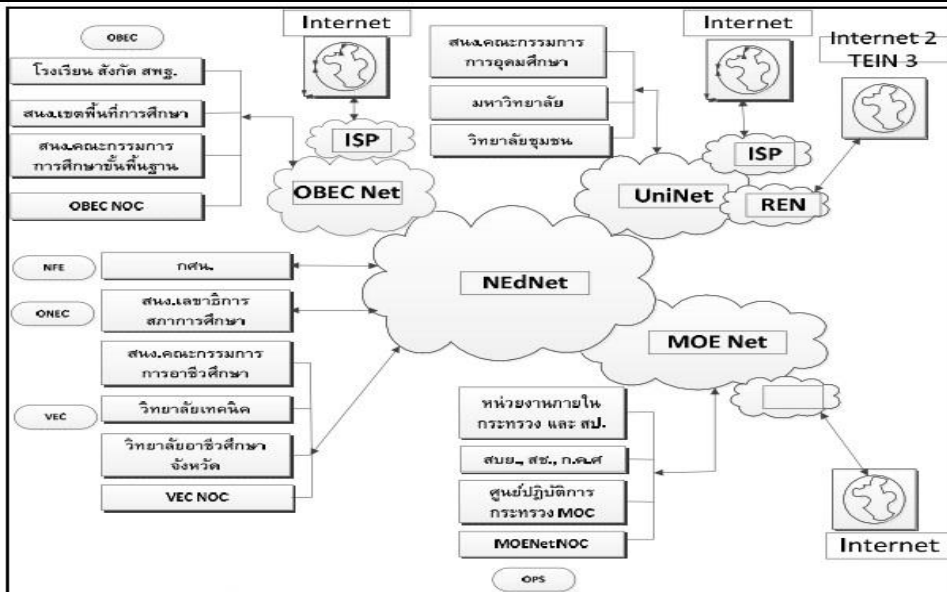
OBEC

Internet

โรงเรียน สังกัด สพฐ.

สนง.เขตพื้นที่การศึกษา

สนง.คณะกรรมการ การศึกษาขั้นพื้นฐาน

OBEC NOC

ISP

OBEC Net

สนง.คณะกรรมการ การอุดมศึกษา

มหาวิทยาลัย

วิทยาลัยชุมชน

Internet

Internet 2 TEIN 3

ISP

UniNet

REN

NFE

กศน.

NEdNet

ONEC

สนง.เลขาธิการ สภาการศึกษา

MOE Net

สนง.คณะกรรมการ การอาชีวศึกษา

VEC

วิทยาลัยเทคนิค

วิทยาลัยอาชีวศึกษา จังหวัด

VEC NOC

หน่วยงานภายใน กระทรวง และ สป.

สบย., สช., ก.ค.ศ

ศูนย์ปฏิบัติการ กระทรวง MOC

MOENetNOC

OPS

Internet